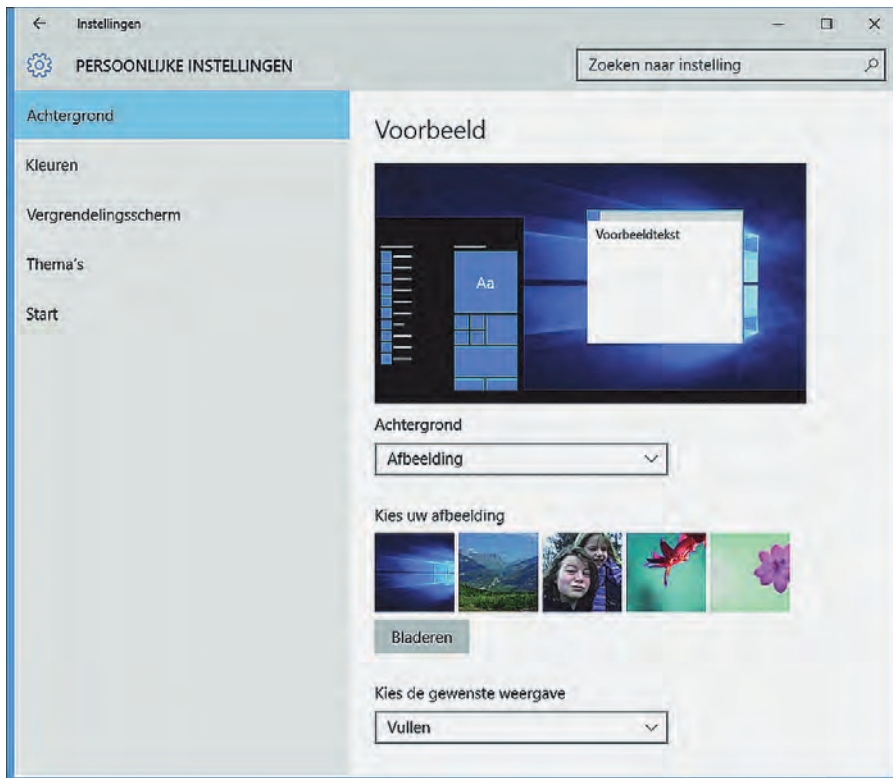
← Instellingen

PERSOONLIJKE INSTELLINGEN

Zoeken naar instelling

Achtergrond

Kleuren

Vergrendelingsscherm

Thema's

Start

Voorbeeld

Aa

Voorbeeldtekst

Achtergrond

Afbeelding

Kies uw afbeelding

Bladeren

Kies de gewenste weergave

Vullen